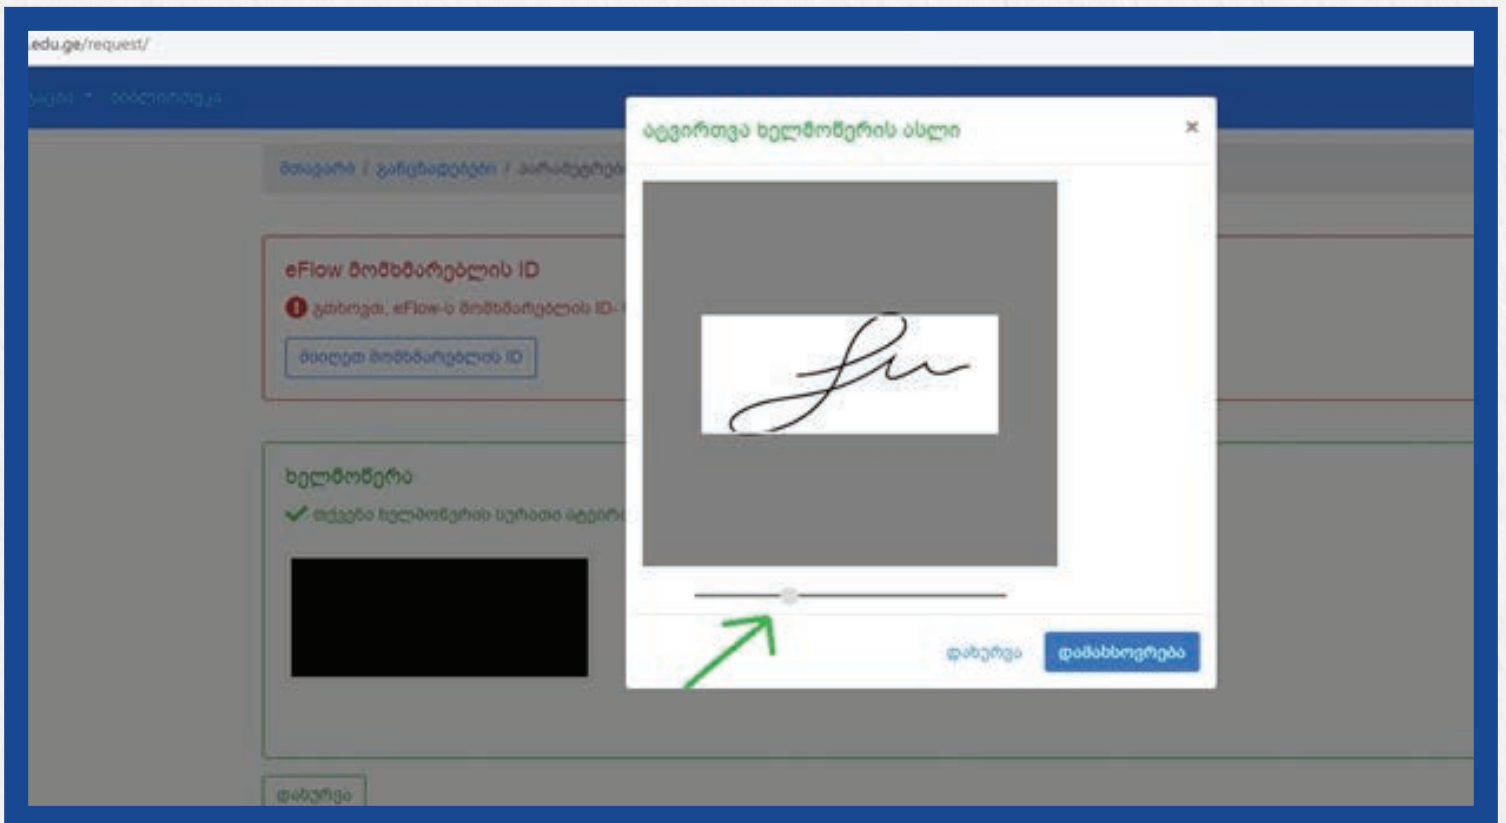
.edu.ge/request/

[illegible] ▾ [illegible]

მთავარი / განცხადებები / პარამეტრ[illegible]

eFlow მომხმარებლის ID

გთხოვთ, eFlow-ს მომხმარებლის ID-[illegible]

მიიღეთ მომხმარებლის ID

ხელმოწერა

 თქვენი ხელმოწერის სურათი ატვირ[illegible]

დახურვა

ატვირთვა ხელმოწერის ასლი ×

დახურვა დამახსოვრება